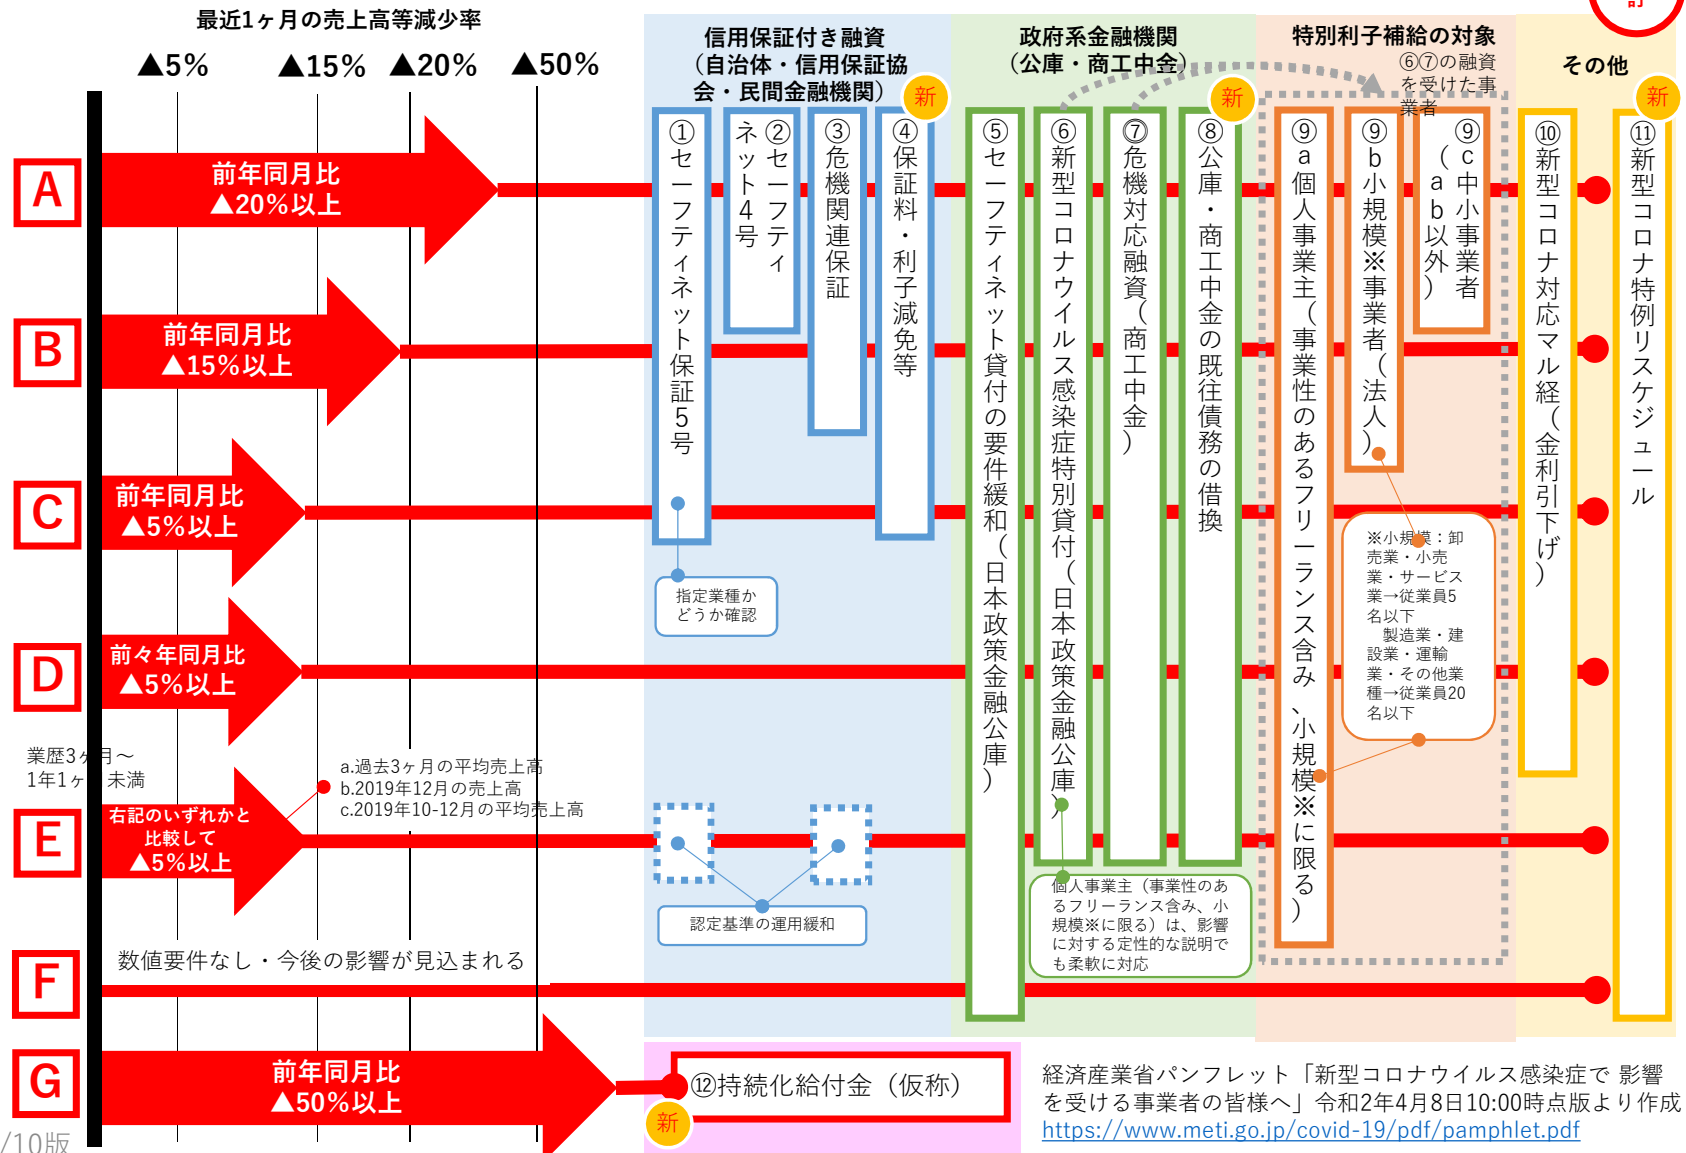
最近1ヶ月の売上高等減少率

▲5%　▲15%　▲20%　▲50%

信用保証付き融資（自治体・信用保証協会・民間金融機関）　新

政府系金融機関（公庫・商工中金）　新

特別利子補給の対象

⑥⑦の融資を受けた事業者

その他　新

訂

A　前年同月比▲20%以上

B　前年同月比▲15%以上

C　前年同月比▲5%以上

D　前々年同月比▲5%以上

E　右記のいずれかと比較して▲5%以上

F　数値要件なし・今後の影響が見込まれる

G　前年同月比▲50%以上

業歴3ヶ月～1年1ヶ月未満

a.過去3ヶ月の平均売上高
b.2019年12月の売上高
c.2019年10-12月の平均売上高

①セーフティネット保証5号

②セーフティネット4号

③危機関連保証

④保証料・利子減免等

⑤セーフティネット貸付の要件緩和（日本政策金融公庫）

⑥新型コロナウイルス感染症特別貸付（日本政策金融公庫）

⑦危機対応融資（商工中金）

⑧公庫・商工中金の既往債務の借換

⑨a個人事業主（事業性のあるフリーランス含み、小規模※に限る）

⑨b小規模※事業者（法人）

⑨c中小事業者（a b以外）

⑩新型コロナ対応マル経（金利引下げ）

⑪新型コロナ特例リスケジュール

指定業種かどうか確認

認定基準の運用緩和

個人事業主（事業性のあるフリーランス含み、小規模※に限る）は、影響に対する定性的な説明でも柔軟に対応

※小規模：卸売業・小売業・サービス業→従業員5名以下
製造業・建設業・運輸業・その他業種→従業員20名以下

⑫持続化給付金（仮称）　新

/10版

経済産業省パンフレット「新型コロナウイルス感染症で 影響を受ける事業者の皆様へ」令和2年4月8日10:00時点版より作成
https://www.meti.go.jp/covid-19/pdf/pamphlet.pdf